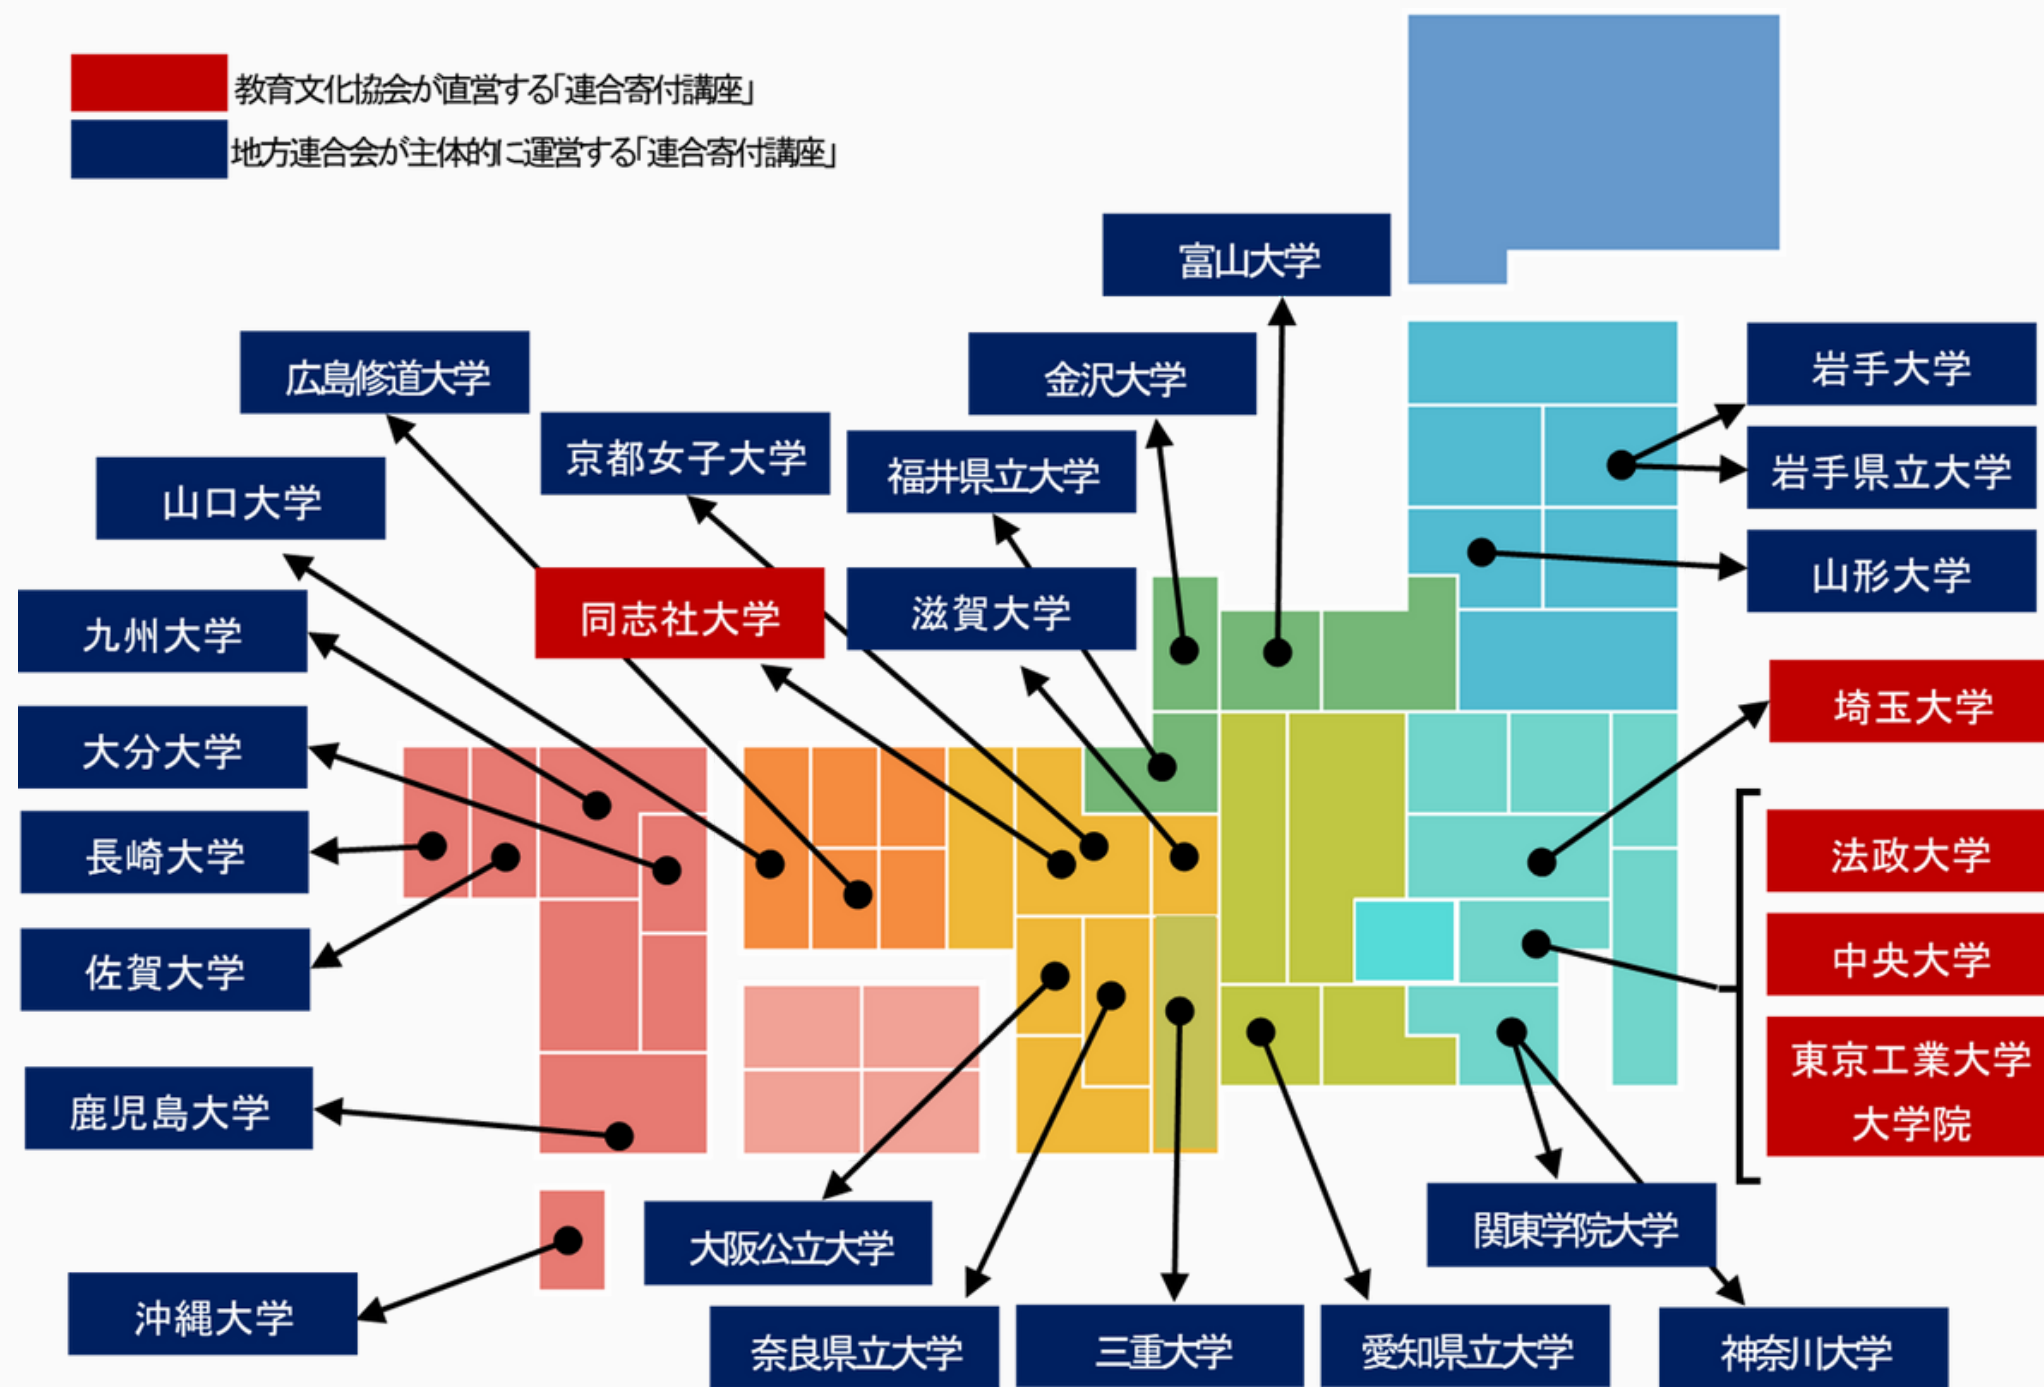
教育文化協会が直営する「連合寄付講座」
地方連合会が主体的に運営する「連合寄付講座」

富山大学
広島修道大学
金沢大学
岩手大学
京都女子大学
福井県立大学
岩手県立大学
山口大学
山形大学
同志社大学
滋賀大学
九州大学
埼玉大学
大分大学
長崎大学
法政大学
佐賀大学
中央大学
東京工業大学 大学院
鹿児島大学
関東学院大学
大阪公立大学
沖縄大学
奈良県立大学
三重大学
愛知県立大学
神奈川大学